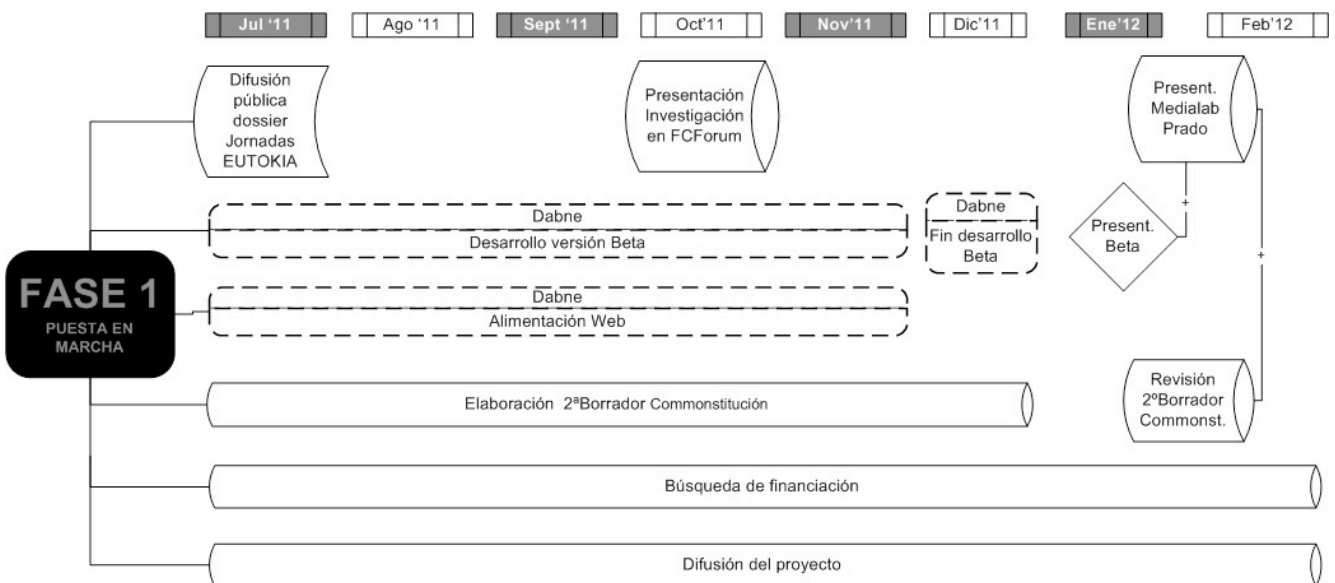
Jul '11 | Ago '11 | Sept '11 | Oct'11 | Nov'11 | Dic'11 | Ene'12 | Feb'12

Difusión pública dossier Jornadas EUTOKIA

Presentación Investigación en FCForum

Present. Medialab Prado

Dabne
Desarrollo versión Beta

Dabne
Fin desarrollo Beta

Present. Beta

FASE 1
PUESTA EN MARCHA

Dabne
Alimentación Web

Elaboración 2ªBorrador Commonstitución

Revisión 2ºBorrador Commonst.

Búsqueda de financiación

Difusión del proyecto